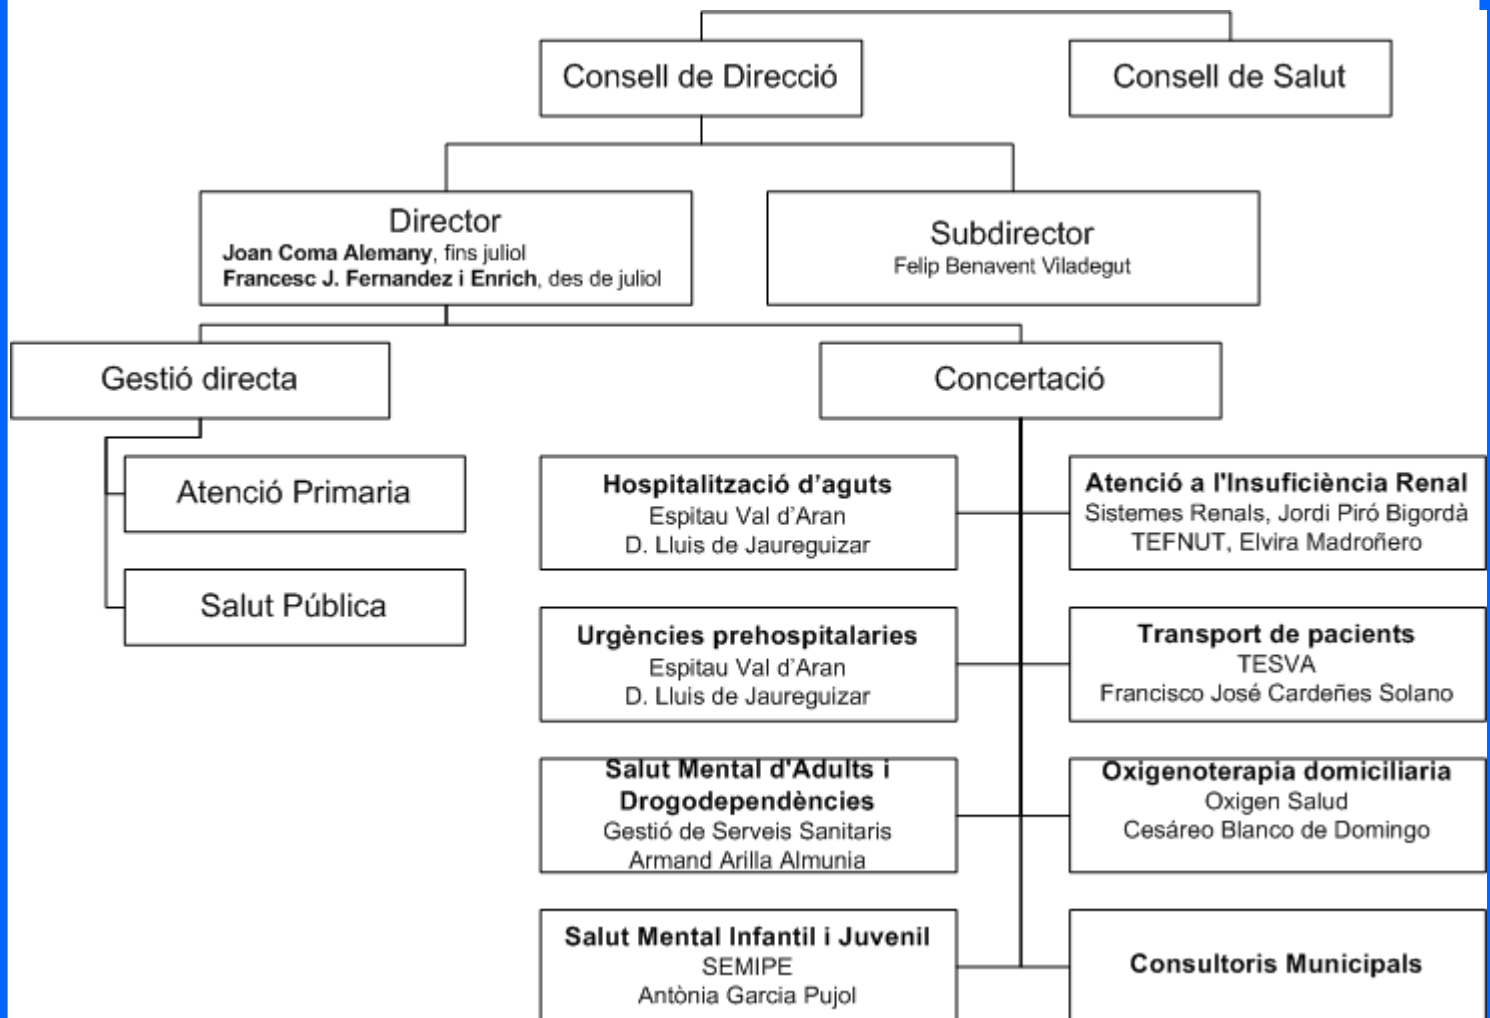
Consell de Direcció

Consell de Salut

Director
**Joan Coma Alemany**, fins juliol
**Francesc J. Fernandez i Enrich**, des de juliol

Subdirector
Felip Benavent Viladegut

Gestió directa

Concertació

Atenció Primaria

Salut Pública

**Hospitalització d'aguts**
Espitau Val d'Aran
D. Lluis de Jaureguizar

**Atenció a l'Insuficiència Renal**
Sistemes Renals, Jordi Piró Bigordà
TEFNUT, Elvira Madroñero

**Urgències prehospitalaries**
Espitau Val d'Aran
D. Lluis de Jaureguizar

**Transport de pacients**
TESVA
Francisco José Cardeñes Solano

**Salut Mental d'Adults i Drogodependències**
Gestió de Serveis Sanitaris
Armand Arilla Almunia

**Oxigenoterapia domiciliaria**
Oxigen Salud
Cesáreo Blanco de Domingo

**Salut Mental Infantil i Juvenil**
SEMIPE
Antònia Garcia Pujol

**Consultoris Municipals**